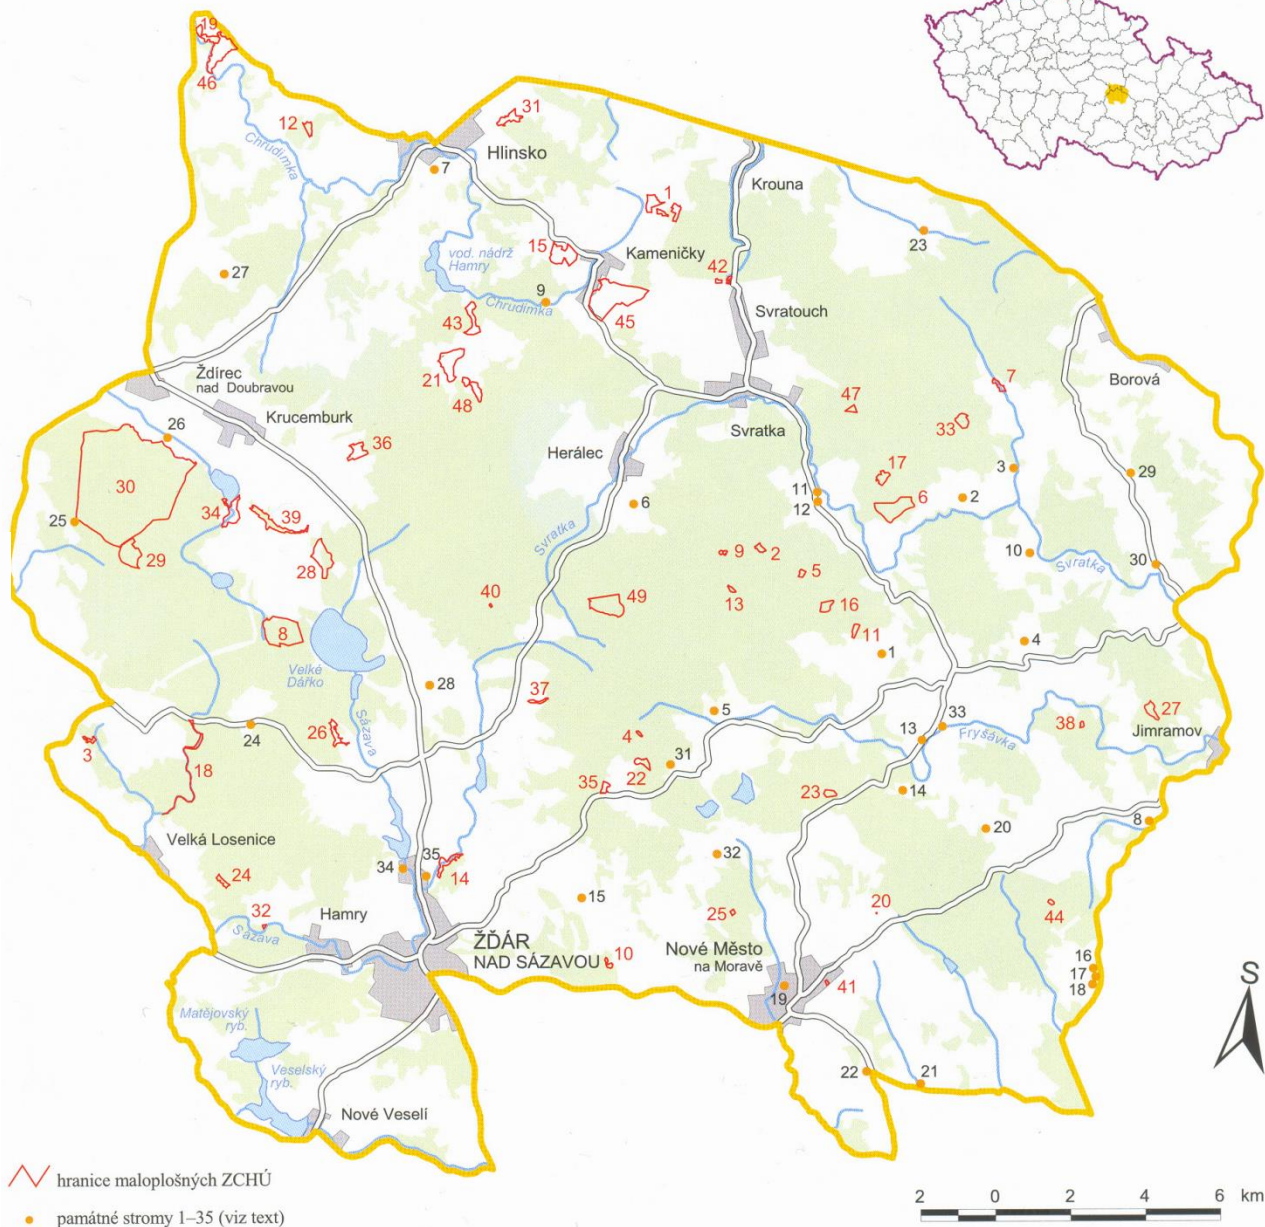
19
46
12
Chrudimka
31
Hlinsko
7
1
Krouna
vod. nádrž Hamry
15
Kameničky
42
23
27
9
Chrudimka
43
45
Svratouch
21
48
Ždírec nad Doubravou
Krucemburk
47
7
Borová
26
36
Svratka
33
Herálec
17
3
29
30
11
6
2
25
34
39
6
12
29
28
9
2
10
Svratka
30
Svratka
5
40
49
13
16
8
11
4
1
Velké Dářko
28
Sázava
37
5
33
27
38
3
24
26
13
Jimramov
Fryšávka
4
31
18
35
22
23
14
20
8
Velká Losenice
32
34
35
14
24
15
32
Hamry
25
20
44
Sázava
ŽĎÁR NAD SÁZAVOU
10
Nové Město na Moravě
16
17
18
19
41
S
Matějovský ryb.
Veselský ryb.
22
21
Nové Veselí
hranice maloplošných ZCHÚ
památné stromy 1–35 (viz text)
2 0 2 4 6 km